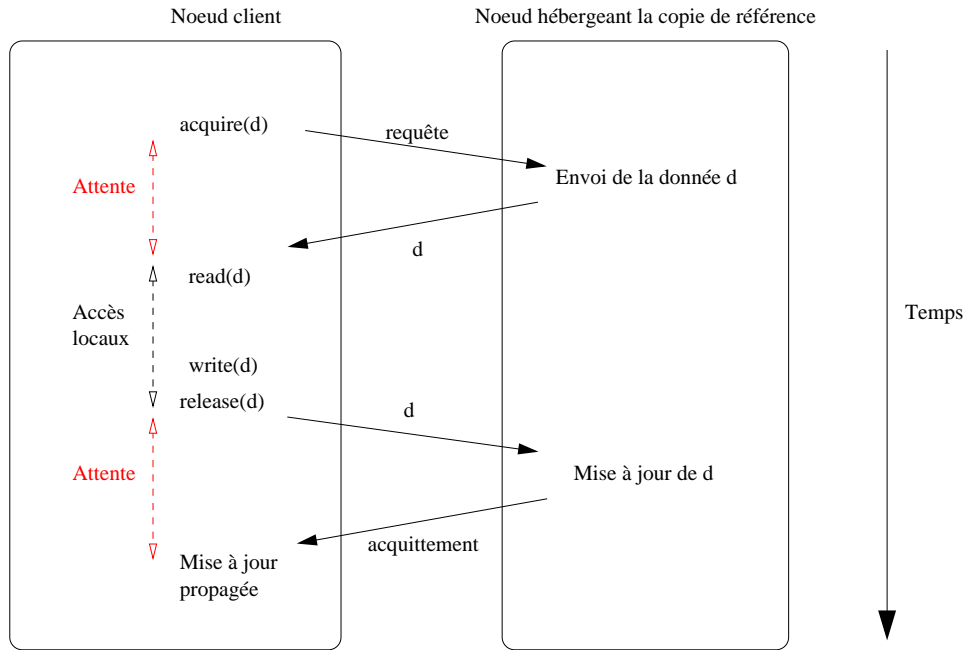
Noeud client

Noeud hébergeant la copie de référence

acquire(d)

requête

Envoi de la donnée d

Attente

d

read(d)

Accès locaux

write(d)

release(d)

d

Attente

Mise à jour de d

acquittement

Mise à jour propagée

Temps